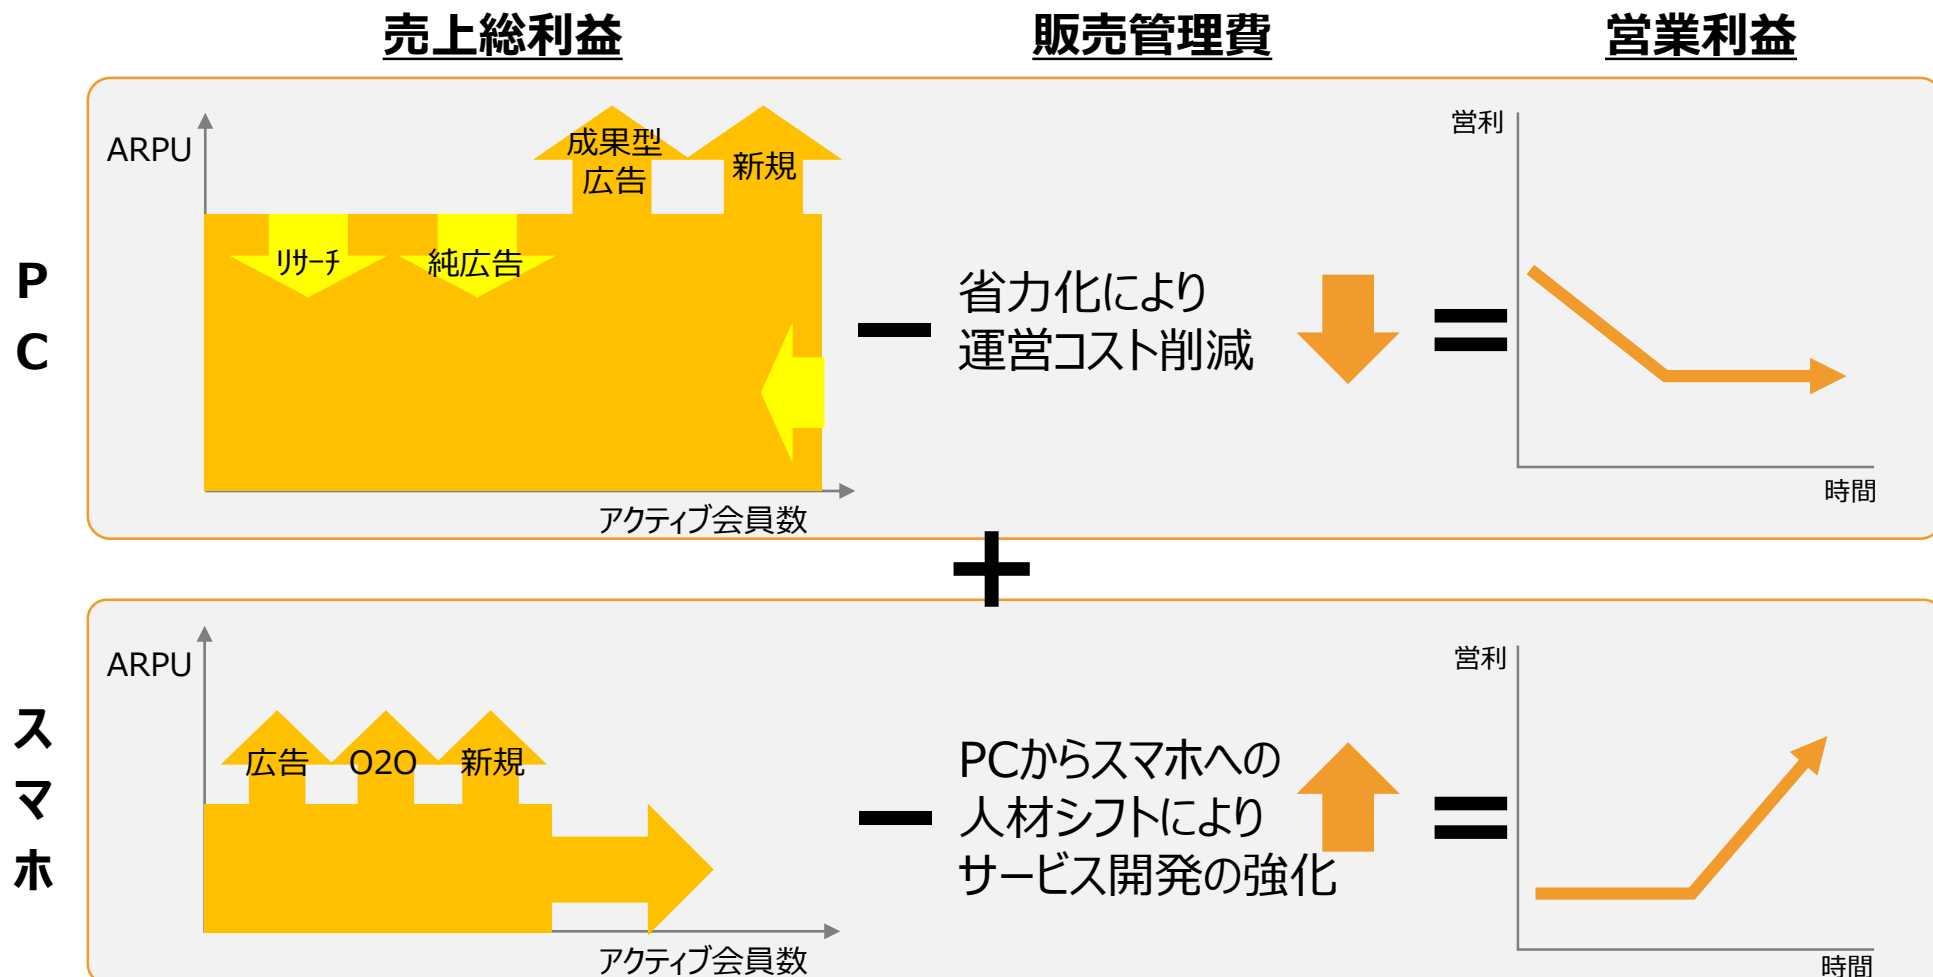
売上総利益　販売管理費　営業利益

P
C

ARPU
成果型広告
新規
リサーチ
純広告
アクティブ会員数

ー 省力化により運営コスト削減

＝

営利
時間

＋

ス
マ
ホ

ARPU
広告
O2O
新規
アクティブ会員数

ー PCからスマホへの人材シフトによりサービス開発の強化

＝

営利
時間